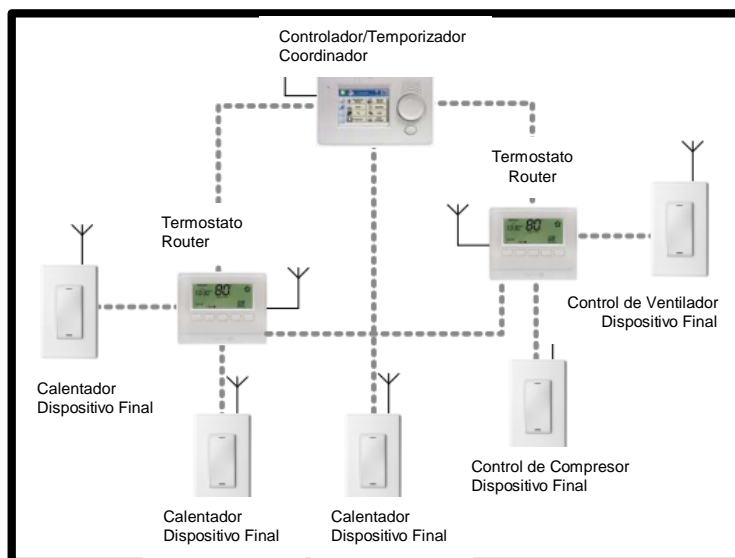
Controlador/Temporizador
Coordinador

Termostato
Router

Termostato
Router

Control de Ventilador
Dispositivo Final

Calentador
Dispositivo Final

Control de Compresor
Dispositivo Final

Calentador
Dispositivo Final

Calentador
Dispositivo Final